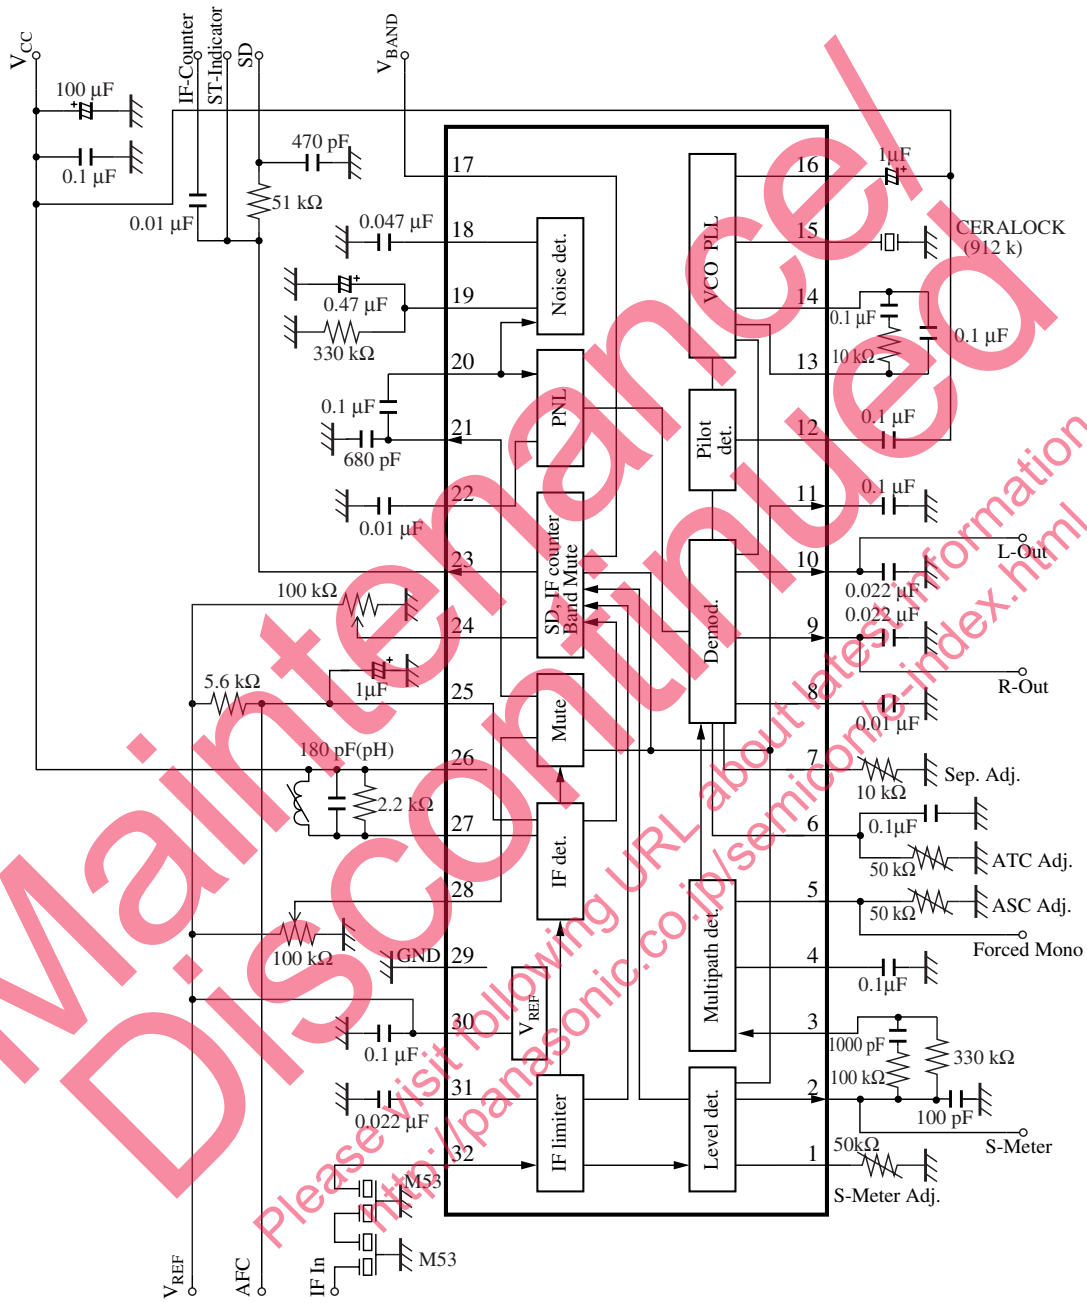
$V_{CC}$
IF-Counter
ST-Indicator
SD
$V_{BAND}$
100 μF
0.1 μF
470 pF
51 kΩ
0.01 μF
0.047 μF
0.47 μF
330 kΩ
0.1 μF
680 pF
0.01 μF
100 kΩ
5.6 kΩ
1μF
180 pF(pH)
2.2 kΩ
100 kΩ
GND
0.1 μF
0.022 μF
M53
M53
$V_{REF}$
AFC
IF In
17
18
19
20
21
22
23
24
25
26
27
28
29
30
31
32
Noise det.
PNL
SD, IF counter Band Mute
Mute
IF det.
$V_{REF}$
IF limiter
VCO PLL
Pilot det.
Demod.
Multipath det.
Level det.
16
15
14
13
12
11
10
9
8
7
6
5
4
3
2
1
1μF
CERALOCK (912 k)
0.1 μF
10 kΩ
0.1 μF
0.1 μF
0.1 μF
L-Out
0.022 μF
0.022 μF
R-Out
0.01 μF
10 kΩ
Sep. Adj.
0.1μF
50 kΩ
ATC Adj.
50 kΩ
ASC Adj.
Forced Mono
0.1μF
1000 pF
330 kΩ
100 kΩ
100 pF
S-Meter
50kΩ
S-Meter Adj.
Maintenance/
Discontinued
Please visit following URL about latest information
http://panasonic.co.jp/semicon/e-index.html